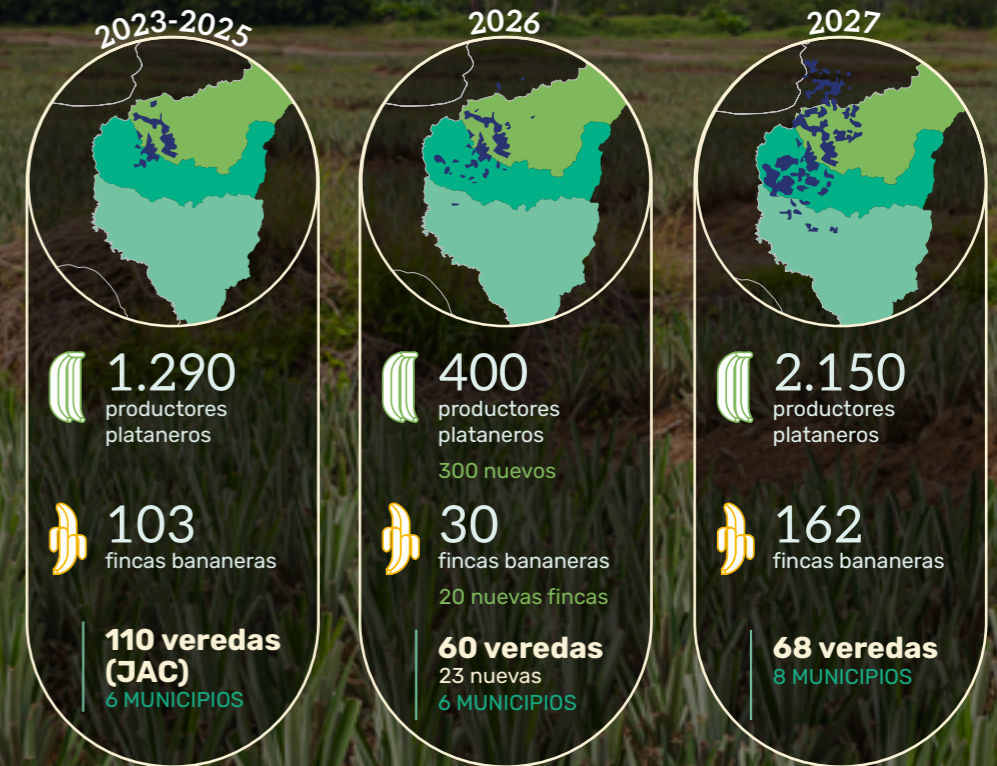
2023-2025

1.290
productores plataneros

103
fincas bananeras

110 veredas (JAC)
6 MUNICIPIOS

2026

400
productores plataneros
300 nuevos

30
fincas bananeras
20 nuevas fincas

60 veredas
23 nuevas
6 MUNICIPIOS

2027

2.150
productores plataneros

162
fincas bananeras

68 veredas
8 MUNICIPIOS